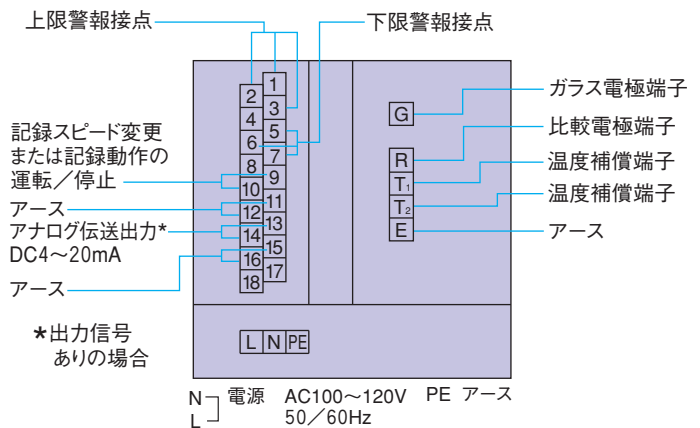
上限警報接点

下限警報接点

1
2
3
4
5
6
7
8
9
10
11
12
13
14
15
16
17
18

記録スピード変更または記録動作の運転／停止

アース

アナログ伝送出力*
DC4～20mA

アース

G
R
$T_1$
$T_2$
E

ガラス電極端子

比較電極端子

温度補償端子

温度補償端子

アース

L N PE

*出力信号ありの場合

N
L
電源 AC100～120V 50／60Hz

PE アース